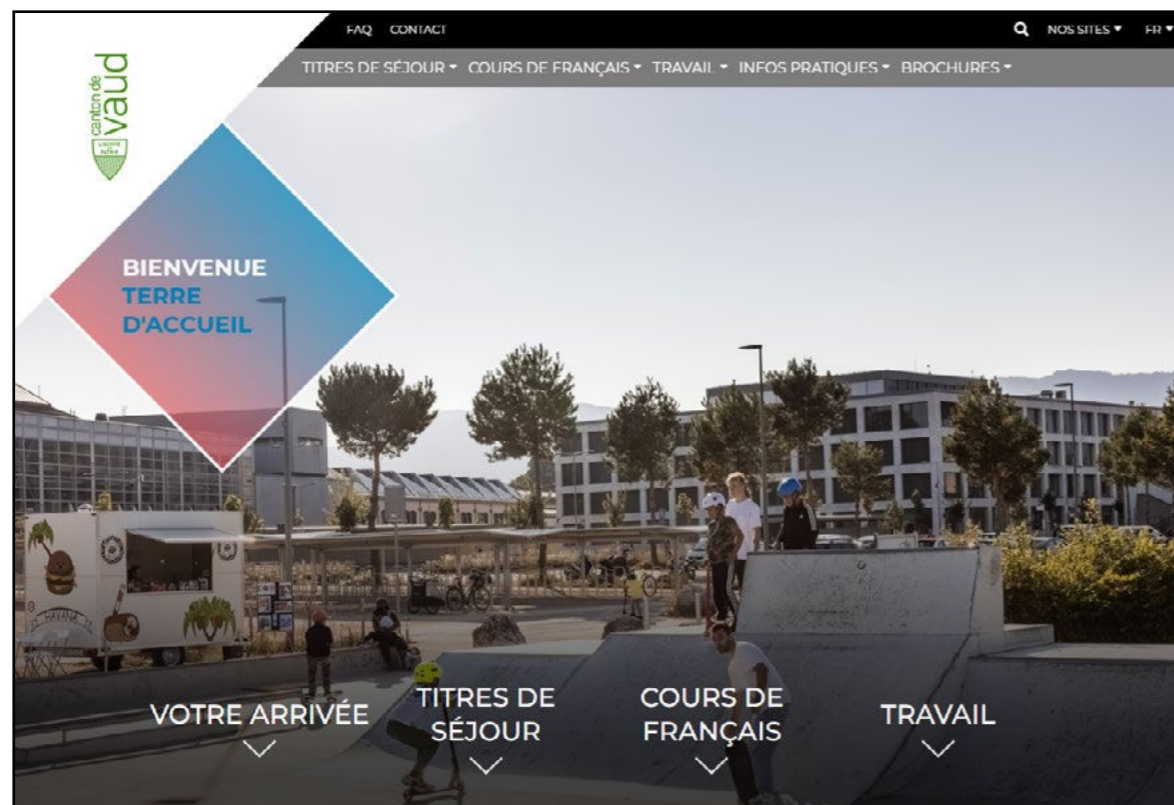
canton de vaud

LIBERTÉ ET PATRIE

FAQ CONTACT

NOS SITES ▾ FR ▾

TITRES DE SÉJOUR ▾ COURS DE FRANÇAIS ▾ TRAVAIL ▾ INFOS PRATIQUES ▾ BROCHURES ▾

BIENVENUE
TERRE
D'ACCUEIL

HAVANA

VOTRE ARRIVÉE

TITRES DE SÉJOUR

COURS DE FRANÇAIS

TRAVAIL